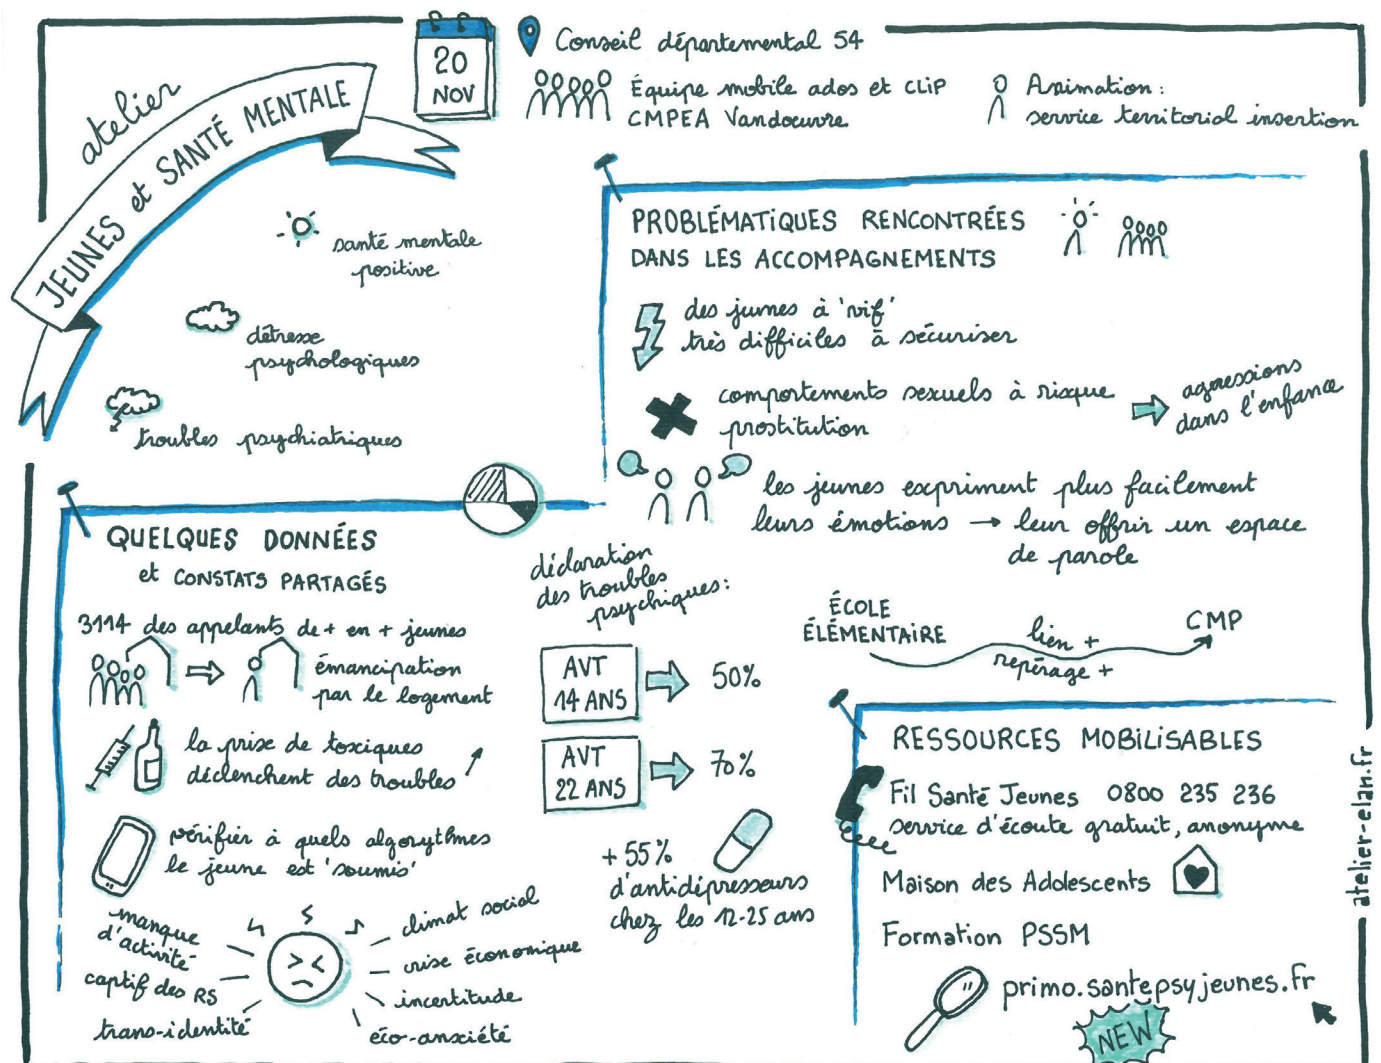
atelier

JEUNES et SANTÉ MENTALE

20 NOV

Conseil départemental 54

Équipe mobile ados et CLIP
CMPEA Vandoeuvre

Animation :
service territorial insertion

santé mentale positive

détresse psychologiques

troubles psychiatriques

PROBLÉMATIQUES RENCONTRÉES DANS LES ACCOMPAGNEMENTS

des jeunes à 'vif' très difficiles à sécuriser

comportements sexuels à risque prostitution → agressions dans l'enfance

les jeunes expriment plus facilement leurs émotions → leur offrir un espace de parole

ÉCOLE ÉLÉMENTAIRE lien + repérage + CMP

QUELQUES DONNÉES et CONSTATS PARTAGÉS

3114 des appelants de + en + jeunes

émancipation par le logement

la prise de toxiques déclenchent des troubles ↗

vérifier à quels algorythmes le jeune est 'soumis'

manque d'activité
captif des RS
trans-identité
climat social
crise économique
incertitude
éco-anxiété

déclaration des troubles psychiques :

AVT 14 ANS → 50%

AVT 22 ANS → 70%

+ 55% d'antidépresseurs chez les 12-25 ans

RESSOURCES MOBILISABLES

Fil Santé Jeunes 0800 235 236
service d'écoute gratuit, anonyme

Maison des Adolescents

Formation PSSM

primo.santepsyjeunes.fr

NEW

atelier-elan.fr